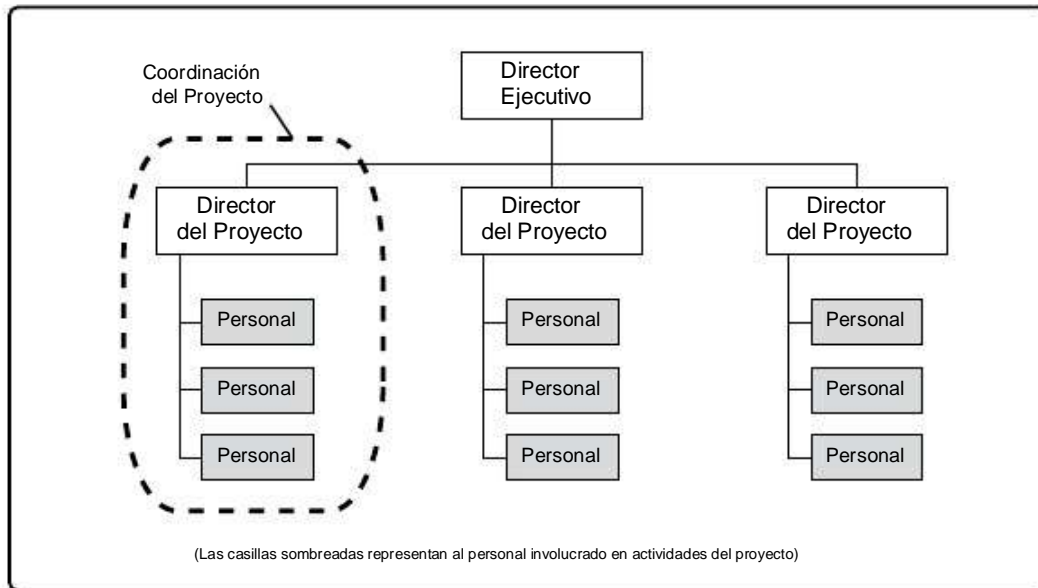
Coordinación del Proyecto

Director Ejecutivo

Director del Proyecto

Personal

Personal

Personal

Director del Proyecto

Personal

Personal

Personal

Director del Proyecto

Personal

Personal

Personal

(Las casillas sombreadas representan al personal involucrado en actividades del proyecto)